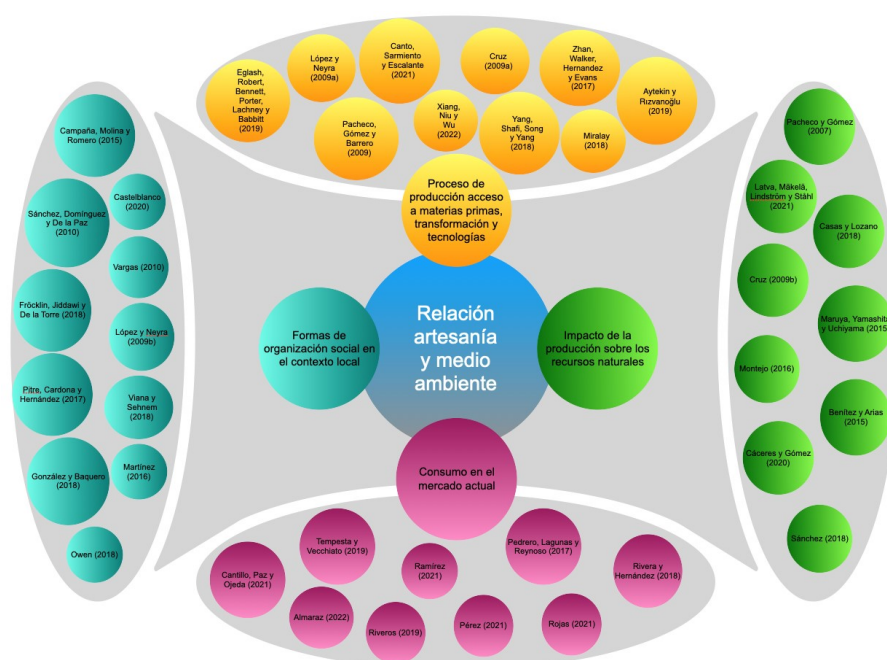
Eglash, Robert, Bennett, Porter, Lachney y Babbitt (2019)

López y Neyra (2009a)

Canto, Sarmiento y Escalante (2021)

Cruz (2009a)

Zhan, Walker, Hernandez y Evans (2017)

Aytekin y Rizvanoğlu (2019)

Pacheco, Gómez y Barrero (2009)

Xiang, Niu y Wu (2022)

Yang, Shafi, Song y Yang (2018)

Miralay (2018)

Proceso de producción acceso a materias primas, transformación y tecnologías

Campaña, Molina y Romero (2015)

Castelblanco (2020)

Sánchez, Domínguez y De la Paz (2010)

Vargas (2010)

Fröcklin, Jiddawi y De la Torre (2018)

López y Neyra (2009b)

Pitre, Cardona y Hernández (2017)

Viana y Sehnem (2018)

González y Baquero (2018)

Martínez (2016)

Owen (2018)

Formas de organización social en el contexto local

Relación artesanía y medio ambiente

Impacto de la producción sobre los recursos naturales

Pacheco y Gómez (2007)

Latva, Mäkelä, Lindström y Ståhl (2021)

Casas y Lozano (2018)

Cruz (2009b)

Maruya, Yamashita y Uchiyama (2015)

Montejo (2016)

Benítez y Arias (2015)

Cáceres y Gómez (2020)

Sánchez (2018)

Consumo en el mercado actual

Tempesta y Vecchiato (2019)

Pedrero, Lagunas y Reynoso (2017)

Cantillo, Paz y Ojeda (2021)

Ramírez (2021)

Rivera y Hernández (2018)

Almaraz (2022)

Riveros (2019)

Pérez (2021)

Rojas (2021)